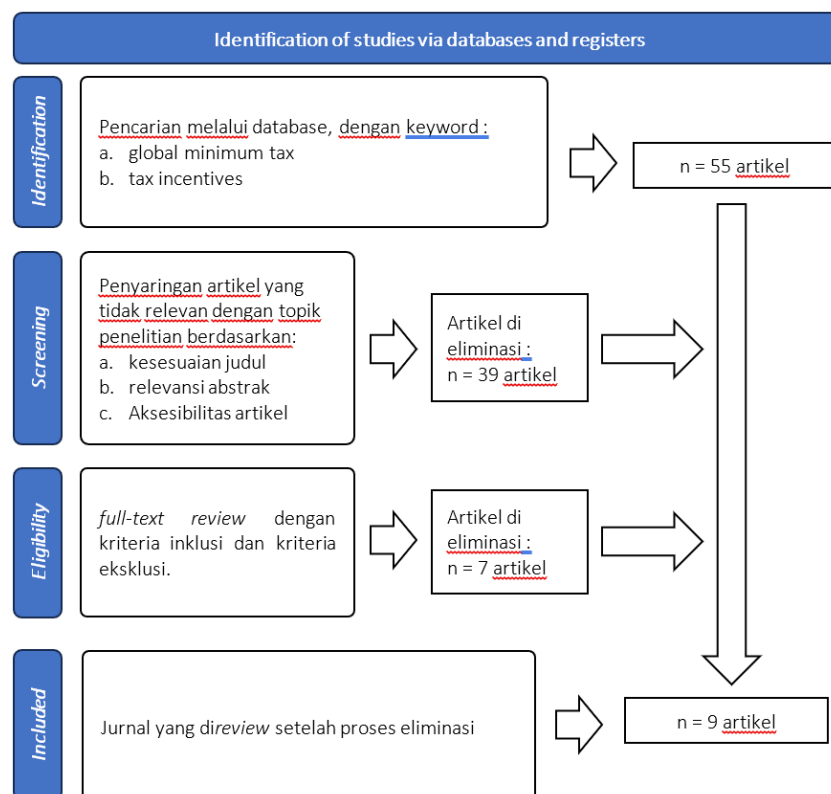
Identification of studies via databases and registers

Identification

Pencarian melalui database, dengan keyword :
a. global minimum tax
b. tax incentives

n = 55 artikel

Screening

Penyaringan artikel yang tidak relevan dengan topik penelitian berdasarkan:
a. kesesuaian judul
b. relevansi abstrak
c. Aksesibilitas artikel

Artikel di eliminasi :
n = 39 artikel

Eligibility

*full-text review* dengan kriteria inklusi dan kriteria eksklusi.

Artikel di eliminasi :
n = 7 artikel

Included

Jurnal yang di*review* setelah proses eliminasi

n = 9 artikel